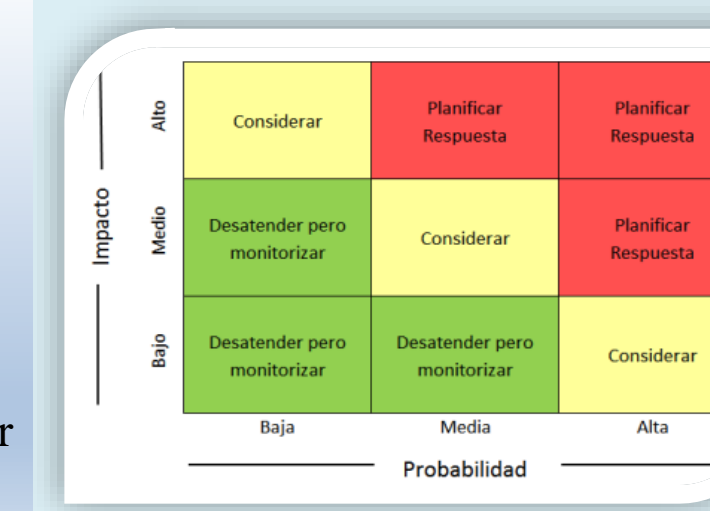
r

Impacto

| | Baja | Media | Alta |
|---|---|---|---|
| Alto | Considerar | Planificar Respuesta | Planificar Respuesta |
| Medio | Desatender pero monitorizar | Considerar | Planificar Respuesta |
| Bajo | Desatender pero monitorizar | Desatender pero monitorizar | Considerar |

Probabilidad